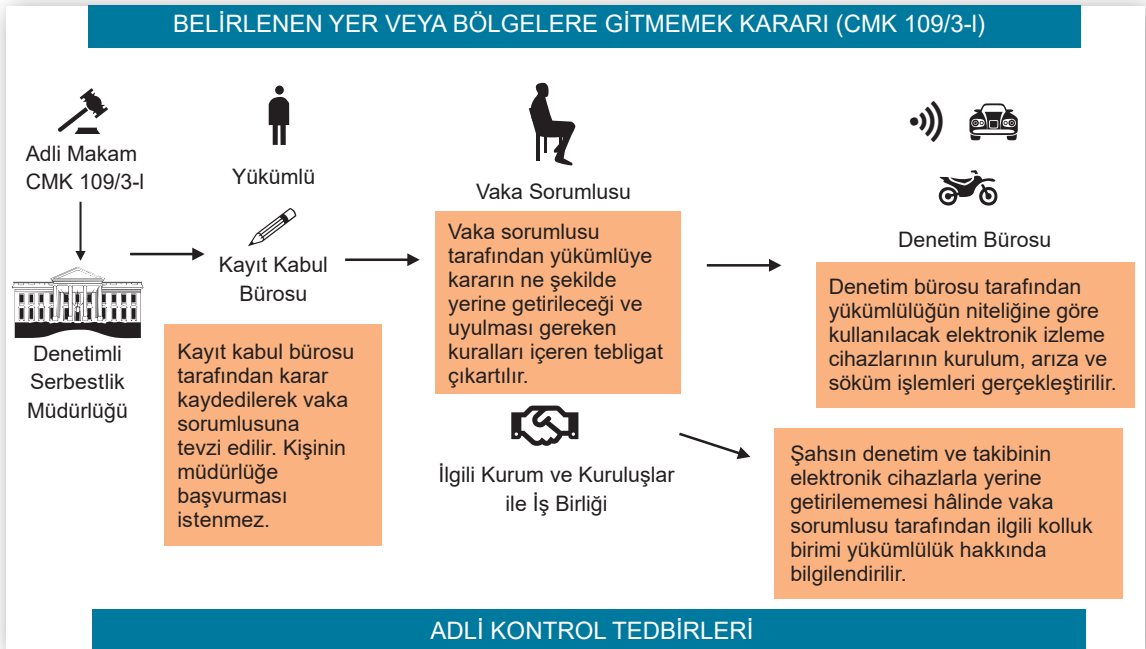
BELİRLENEN YER VEYA BÖLGELERE GİTMEMEK KARARI (CMK 109/3-I)

Adli Makam CMK 109/3-I

Denetimli Serbestlik Müdürlüğü

Yükümlü

Kayıt Kabul Bürosu

Kayıt kabul bürosu tarafından karar kaydedilerek vaka sorumlusuna tevzi edilir. Kişinin müdürlüğe başvurması istenmez.

Vaka Sorumlusu

Vaka sorumlusu tarafından yükümlüye kararın ne şekilde yerine getirileceği ve uyulması gereken kuralları içeren tebligat çıkartılır.

İlgili Kurum ve Kuruluşlar ile İş Birliği

Denetim Bürosu

Denetim bürosu tarafından yükümlülüğün niteliğine göre kullanılacak elektronik izleme cihazlarının kurulum, arıza ve söküm işlemleri gerçekleştirilir.

Şahsın denetim ve takibinin elektronik cihazlarla yerine getirilememesi hâlinde vaka sorumlusu tarafından ilgili kolluk birimi yükümlülük hakkında bilgilendirilir.

ADLİ KONTROL TEDBİRLERİ